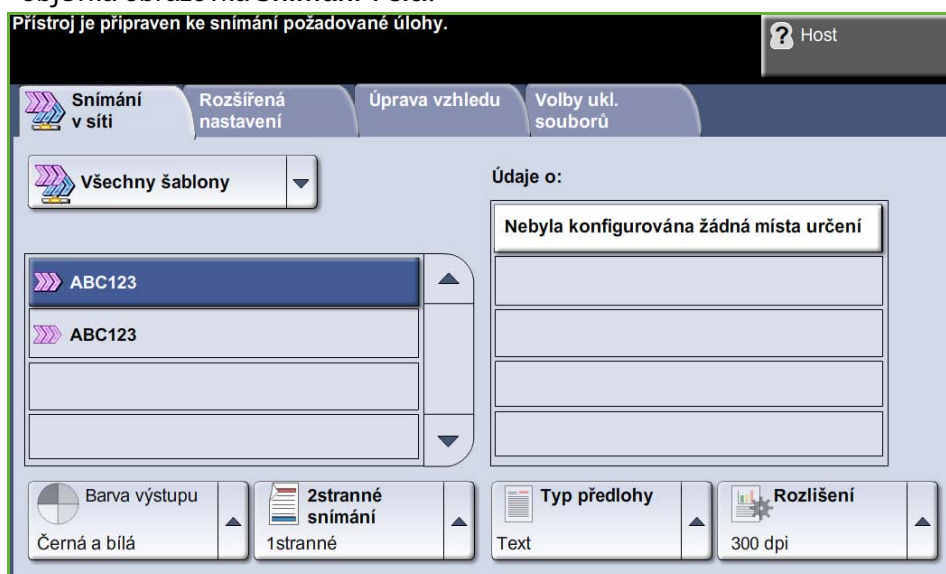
Přístroj je připraven ke snímání požadované úlohy.

Host

Snímání v síti

Rozšířená nastavení

Úprava vzhledu

Volby ukl. souborů

Všechny šablony

Údaje o:

Nebyla konfigurována žádná místa určení

ABC123

ABC123

Barva výstupu

Černá a bílá

2stranné snímání

1stranné

Typ předlohy

Text

Rozlišení

300 dpi